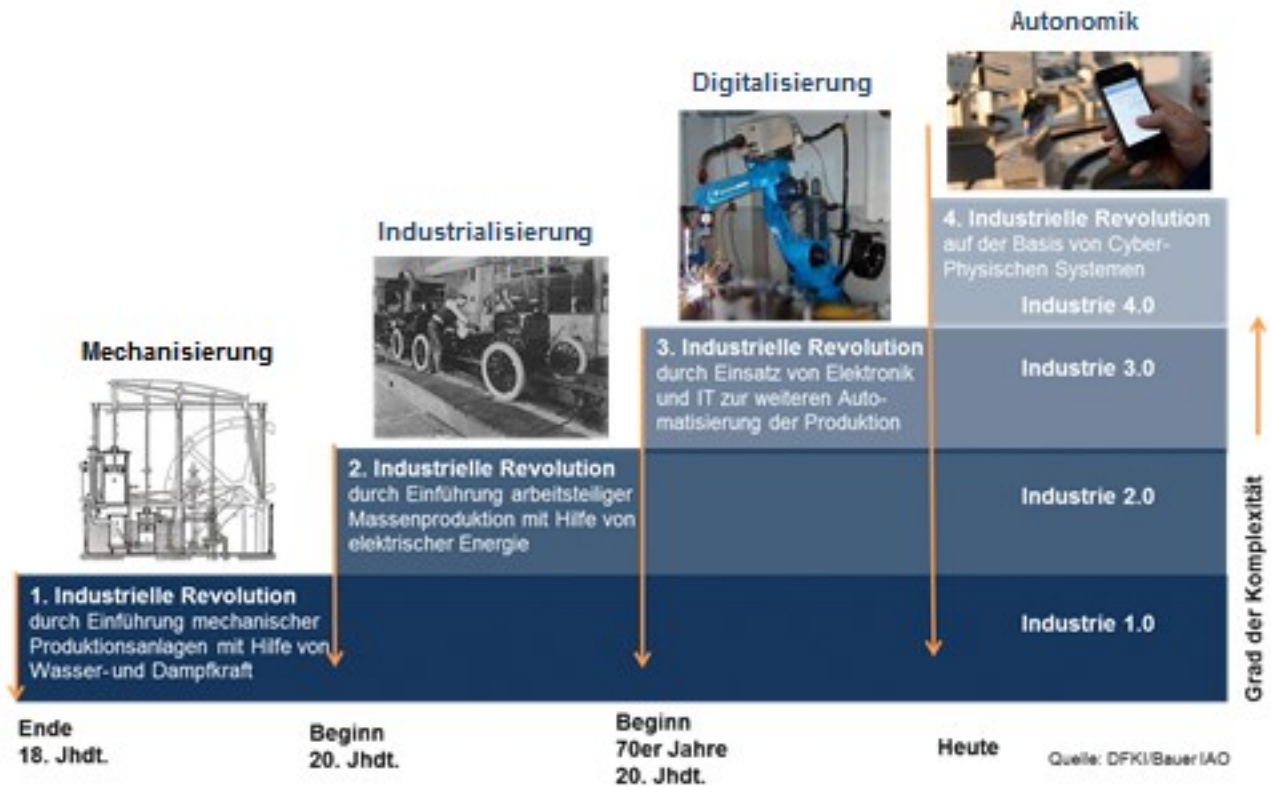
Autonomik

Digitalisierung

Industrialisierung

Mechanisierung

4. Industrielle Revolution
auf der Basis von Cyber-Physischen Systemen

Industrie 4.0

3. Industrielle Revolution
durch Einsatz von Elektronik und IT zur weiteren Automatisierung der Produktion

Industrie 3.0

2. Industrielle Revolution
durch Einführung arbeitsteiliger Massenproduktion mit Hilfe von elektrischer Energie

Industrie 2.0

1. Industrielle Revolution
durch Einführung mechanischer Produktionsanlagen mit Hilfe von Wasser- und Dampfkraft

Industrie 1.0

Grad der Komplexität

Ende
18. Jhdt.

Beginn
20. Jhdt.

Beginn
70er Jahre
20. Jhdt.

Heute

Quelle: DFKI/Bauer IAO